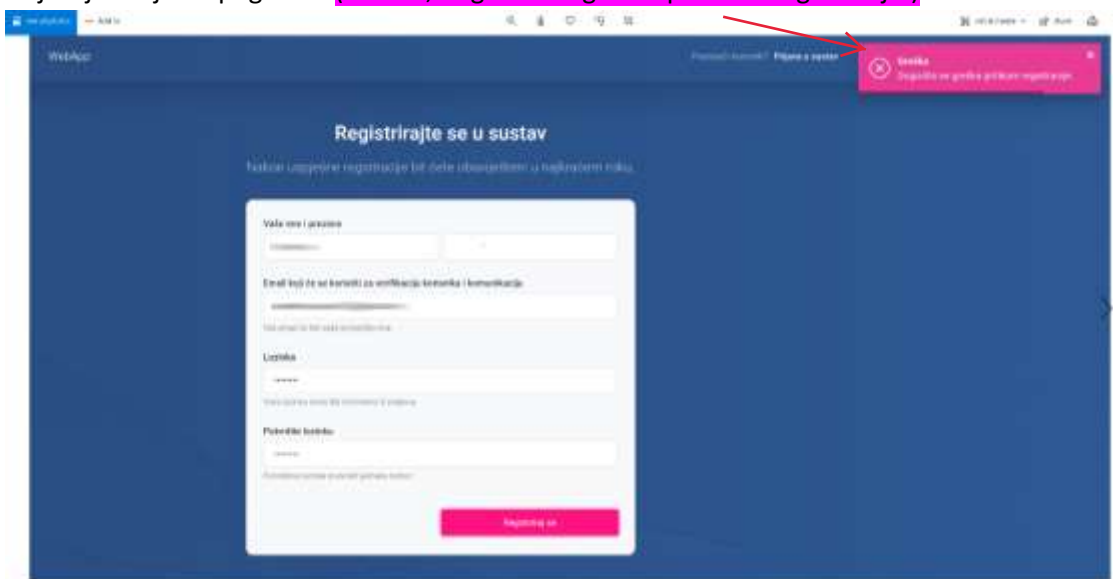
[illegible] (Greška, dogodila se greška prilikom registracije)

WebApp

Postojeći korisnik? Prijava u sustav

Greška
Dogodila se greška prilikom registracije.

Registrirajte se u sustav

Nakon uspješne registracije bit ćete obavješteni u najkraćem roku.

Vaše ime i prezime

Email koji će se koristiti za verifikaciju korisnika i komunikaciju

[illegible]

Lozinka

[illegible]

Potvrdite lozinku

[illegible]

Registriraj se